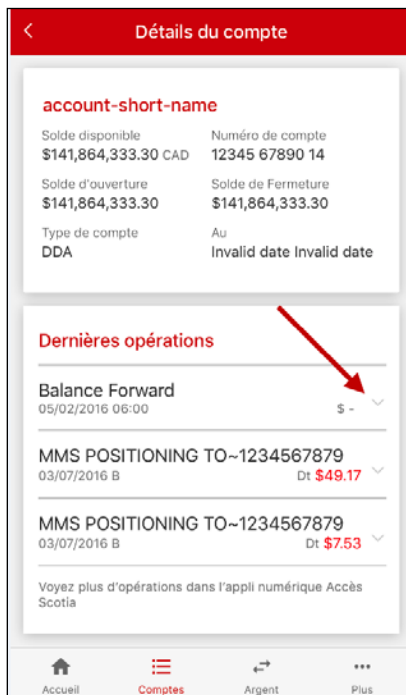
Détails du compte

account-short-name

Solde disponible
$141,864,333.30 CAD

Numéro de compte
12345 67890 14

Solde d'ouverture
$141,864,333.30

Solde de Fermeture
$141,864,333.30

Type de compte
DDA

Au
Invalid date Invalid date

Dernières opérations

Balance Forward
05/02/2016 06:00
$ -

MMS POSITIONING TO~1234567879
03/07/2016 B
Dt $49.17

MMS POSITIONING TO~1234567879
03/07/2016 B
Dt $7.53

Voyez plus d'opérations dans l'appli numérique Accès Scotia

Accueil
Comptes
Argent
Plus